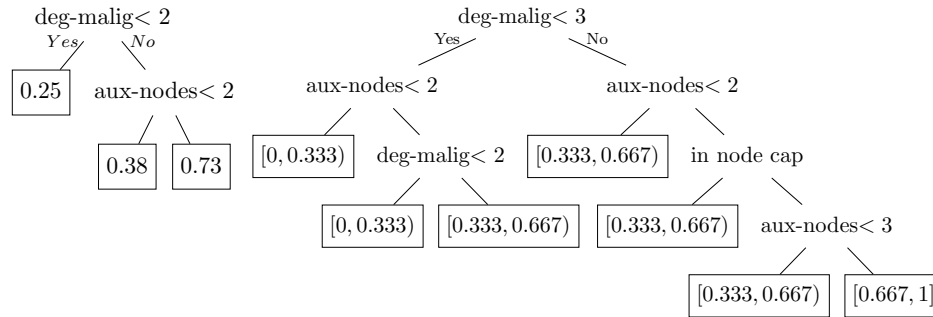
deg-malig< 2
Yes No
0.25
aux-nodes< 2
0.38
0.73

deg-malig< 3
Yes No
aux-nodes< 2
aux-nodes< 2
$[0, 0.333)$
deg-malig< 2
$[0.333, 0.667)$
in node cap
$[0, 0.333)$
$[0.333, 0.667)$
$[0.333, 0.667)$
aux-nodes< 3
$[0.333, 0.667)$
$[0.667, 1]$